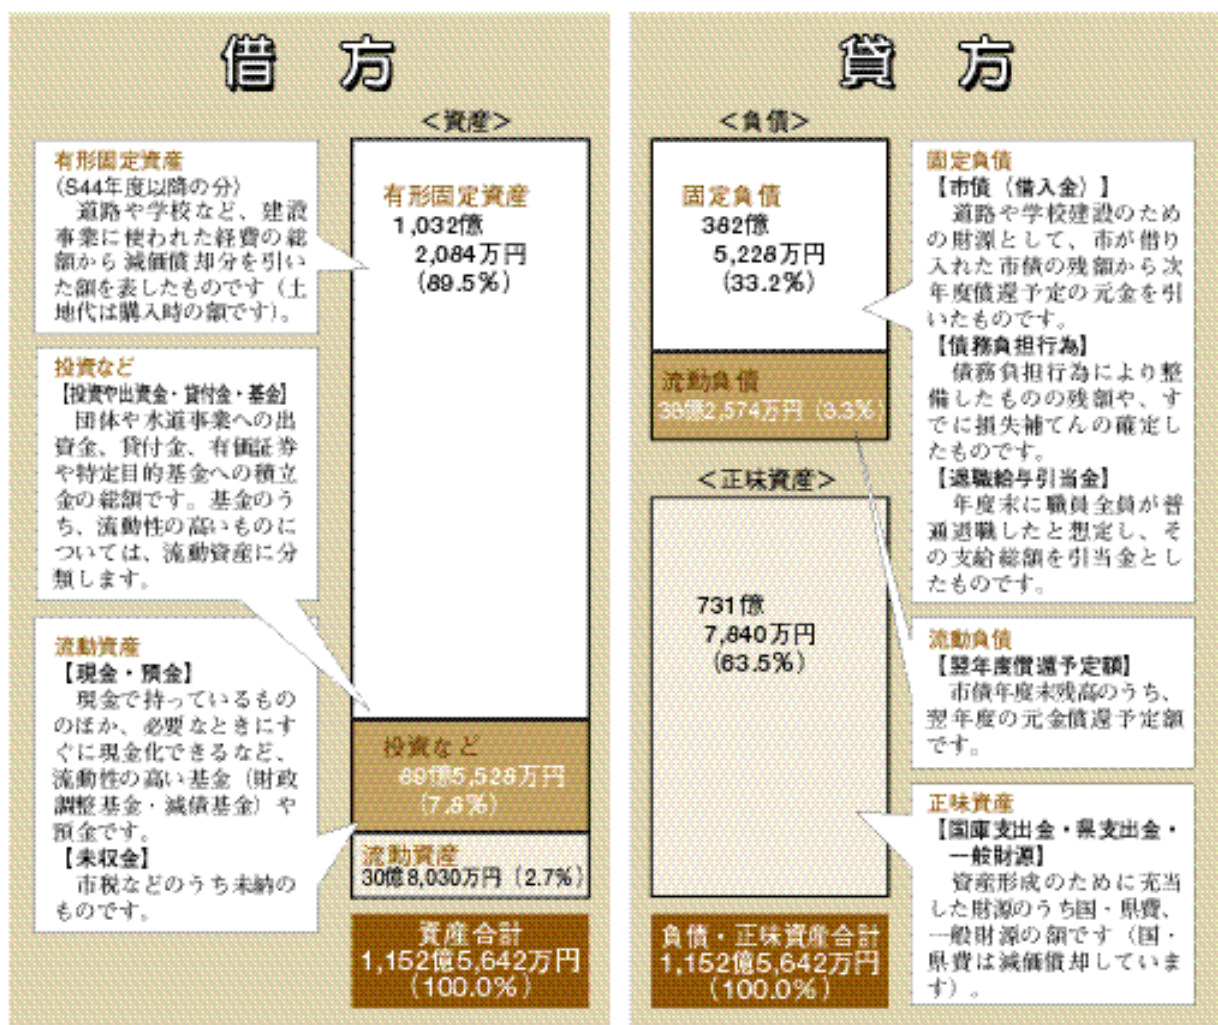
借　方

<資産>

有形固定資産
(S44年度以降の分)
道路や学校など、建設事業に使われた経費の総額から減価償却分を引いた額を表したものです(土地代は購入時の額です)。

有形固定資産
1,032億
2,084万円
(89.5%)

投資など
【投資や出資金・貸付金・基金】
団体や水道事業への出資金、貸付金、有価証券や特定目的基金への積立金の総額です。基金のうち、流動性の高いものについては、流動資産に分類します。

流動資産
【現金・預金】
現金で持っているもののほか、必要なときにすぐに現金化できるなど、流動性の高い基金(財政調整基金・減債基金)や預金です。
【未収金】
市税などのうち未納のものです。

投資など
89億5,528万円
(7.8%)

流動資産
30億8,030万円(2.7%)

資産合計
1,152億5,642万円
(100.0%)

貸　方

<負債>

固定負債
382億
5,228万円
(33.2%)

流動負債
38億2,574万円(3.3%)

<正味資産>

731億
7,840万円
(63.5%)

負債・正味資産合計
1,152億5,642万円
(100.0%)

固定負債
【市債(借入金)】
道路や学校建設のための財源として、市が借り入れた市債の残額から次年度償還予定の元金を引いたものです。
【債務負担行為】
債務負担行為により整備したものの残額や、すでに損失補てんの確定したものです。
【退職給与引当金】
年度末に職員全員が普通退職したと想定し、その支給総額を引当金としたものです。

流動負債
【翌年度償還予定額】
市債年度末残高のうち、翌年度の元金償還予定額です。

正味資産
【国庫支出金・県支出金・一般財源】
資産形成のために充当した財源のうち国・県費、一般財源の額です(国・県費は減価償却しています)。